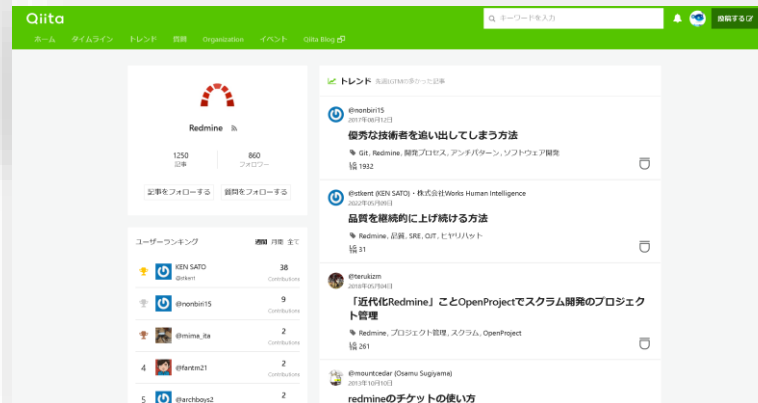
Qiita

キーワードを入力

投稿する

ホーム タイムライン トレンド 質問 Organization イベント Qiita Blog

Redmine

1250
記事

860
フォロワー

記事をフォローする 質問をフォローする

ユーザーランキング

週間 月間 全て

KEN SATO
@stkent
38
Contributions

@nonbiri15
9
Contributions

@mime_ita
2
Contributions

4 @fantm21
2
Contributions

5 @archboys2
2
Contributions

トレンド 先週以降に盛り上がった記事

@nonbiri15
2017年06月12日
優秀な技術者を追い出してしまう方法
Git, Redmine, 開発プロセス, アンチパターン, ソフトウェア開発
1932

@stkent (KEN SATO) ・株式会社Works Human Intelligence
2022年05月09日
品質を継続的に上げ続ける方法
Redmine, 品質, SRE, OJT, ヒヤリハット
31

@terukizm
2018年05月04日
「近代化Redmine」ことOpenProjectでスクラム開発のプロジェクト管理
Redmine, プロジェクト管理, スクラム, OpenProject
261

@mountcedar (Osamu Sugiyama)
2013年10月10日
redmineのチケットの使い方